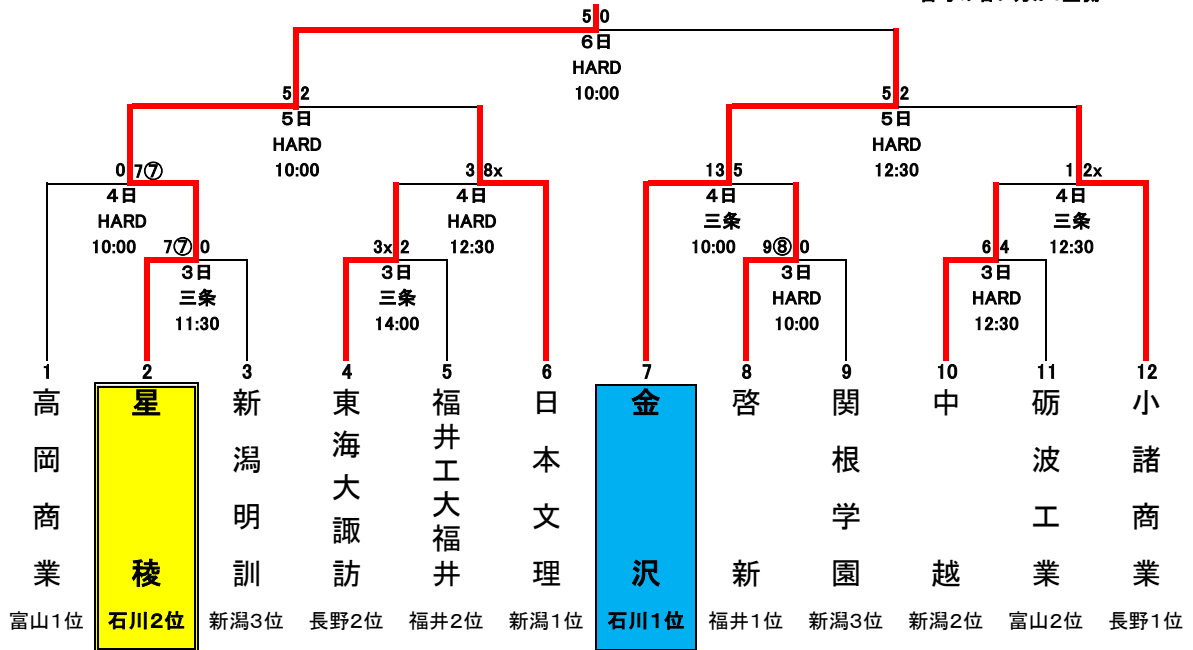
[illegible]

5 0
6日
HARD
10:00

5 2
5日
HARD
10:00

5 2
5日
HARD
12:30

0 7⑦
4日
HARD
10:00

3 8x
4日
HARD
12:30

13 5
4日
三条
10:00

1 2x
4日
三条
12:30

7⑦ 0
3日
三条
11:30

3x 2
3日
三条
14:00

9⑧ 0
3日
HARD
10:00

6 4
3日
HARD
12:30

| 1 | 2 | 3 | 4 | 5 | 6 | 7 | 8 | 9 | 10 | 11 | 12 |
|---|---|---|---|---|---|---|---|---|---|---|---|
| 高岡商業 | 星稜 | 新潟明訓 | 東海大諏訪 | 福井工大福井 | 日本文理 | 金沢 | 啓新 | 関根学園 | 中越 | 砺波工業 | 小諸商業 |
| 富山1位 | 石川2位 | 新潟3位 | 長野2位 | 福井2位 | 新潟1位 | 石川1位 | 福井1位 | 新潟3位 | 新潟2位 | 富山2位 | 長野1位 |